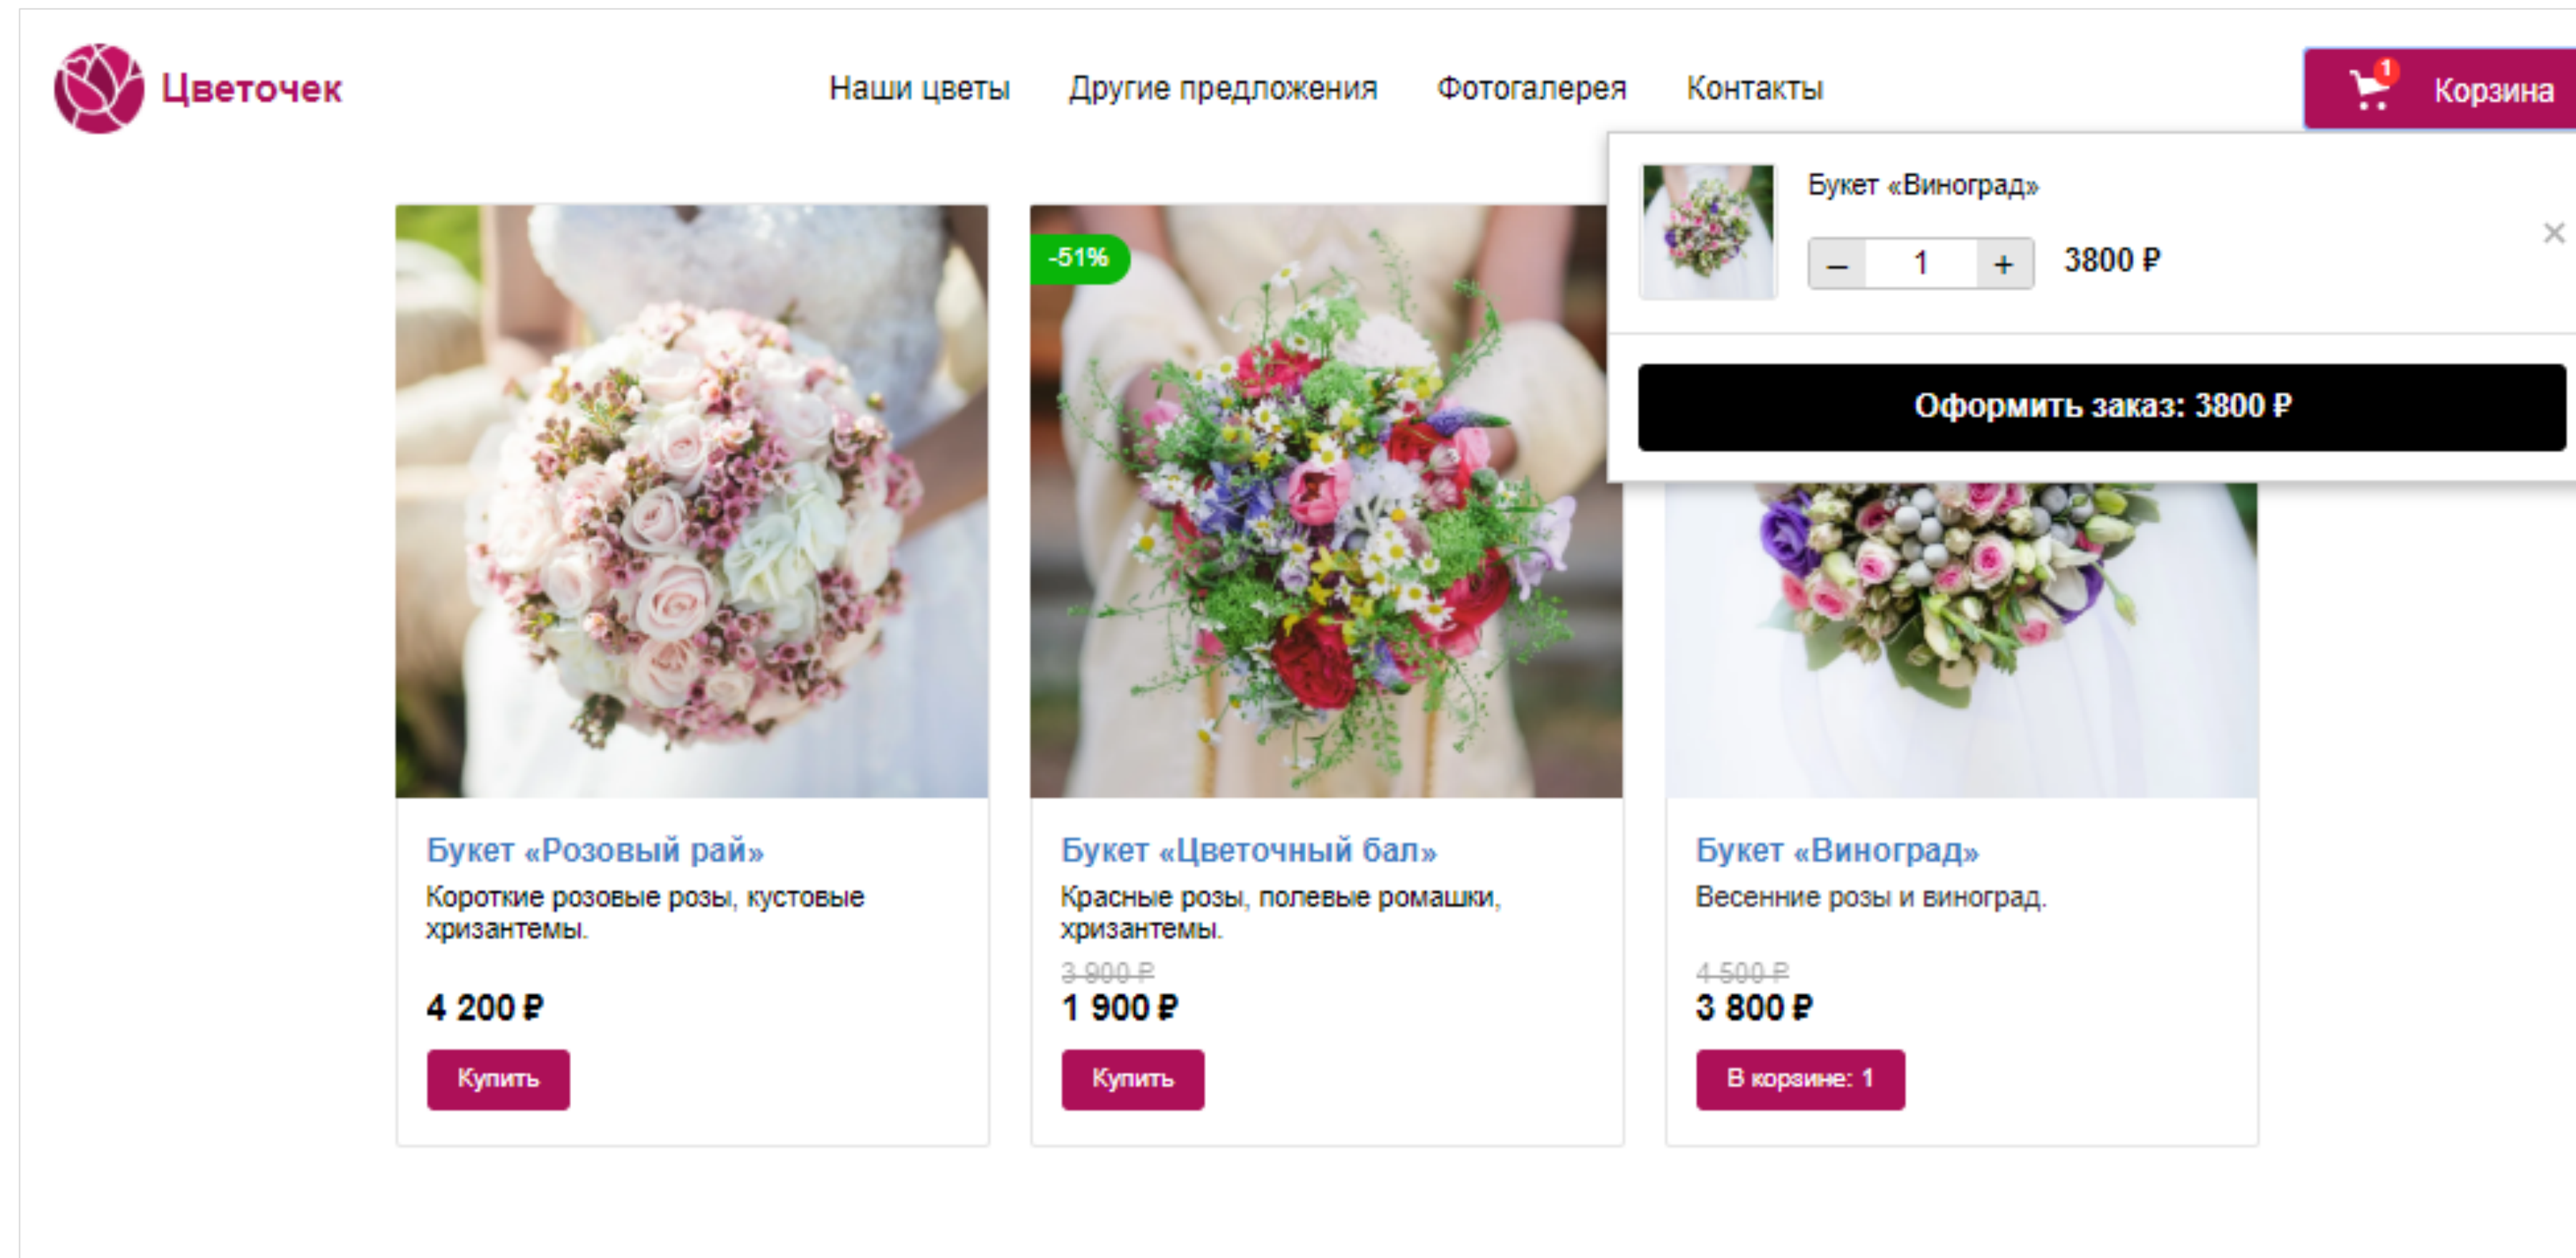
Цветочек

Наши цветы Другие предложения Фотогалерея Контакты

1 Корзина

Букет «Виноград»

– 1 + 3800 ₽

×

Оформить заказ: 3800 ₽

-51%

Букет «Розовый рай»
Короткие розовые розы, кустовые хризантемы.
4 200 ₽
Купить

Букет «Цветочный бал»
Красные розы, полевые ромашки, хризантемы.
3 900 ₽
1 900 ₽
Купить

Букет «Виноград»
Весенние розы и виноград.
4 500 ₽
3 800 ₽
В корзине: 1